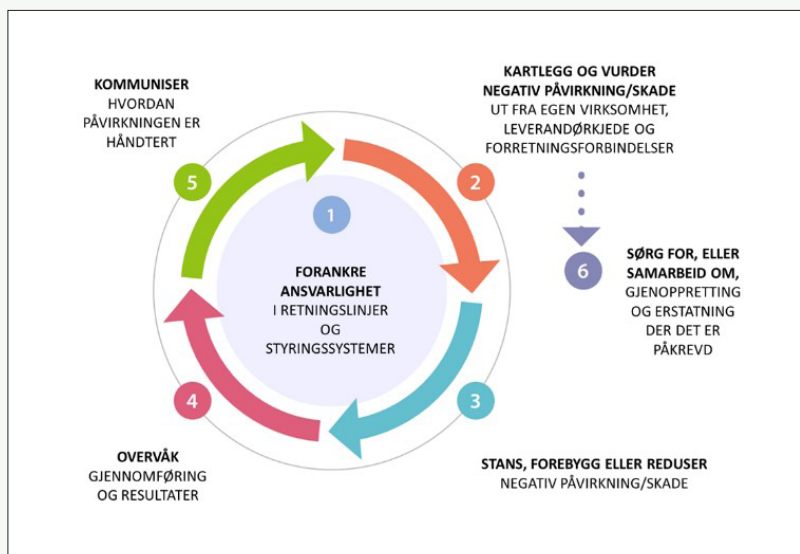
KOMMUNISER
HVORDAN PÅVIRKNINGEN ER HÅNDTERT

KARTLEGG OG VURDER NEGATIV PÅVIRKNING/SKADE
UT FRA EGEN VIRKSOMHET, LEVERANDØRKJEDE OG FORRETNINGSFORBINDELSER

5

1

2

FORANKRE ANSVARLIGHET
I RETNINGSLINJER OG STYRINGSSYSTEMER

6

SØRG FOR, ELLER SAMARBEID OM,
GJENOPPRETTING OG ERSTATNING DER DET ER PÅKREVD

4

3

OVERVÅK
GJENNOMFØRING OG RESULTATER

STANS, FOREBYGG ELLER REDUSER
NEGATIV PÅVIRKNING/SKADE